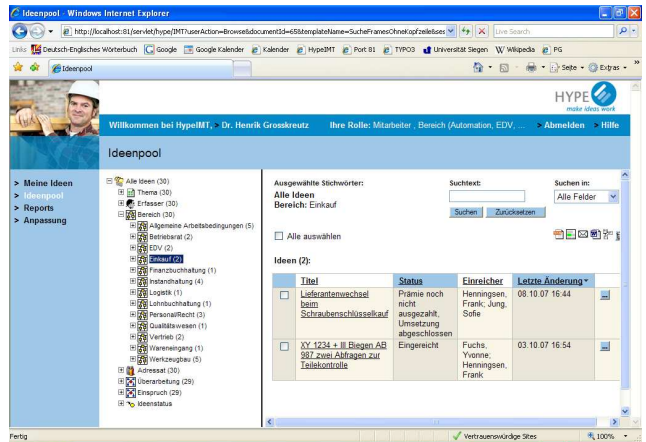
Ideenpool - Windows Internet Explorer

http://localhost:81/servlet/hype/IMT?userAction=Browse&documentId=65&templateName=SucheFramesOhneKopfzeileIses

Live Search

Links Deutsch-Englisches Wörterbuch Google Google Kalender Kalender HypeIMT Port:81 TYPO3 Universität Siegen Wikipedia PG

Ideenpool

Seite Extras

HYPE make ideas work

Willkommen bei HypeIMT, Dr. Henrik Grosskreutz Ihre Rolle: Mitarbeiter , Bereich (Automation, EDV, ... > Abmelden > Hilfe

Ideenpool

> Meine Ideen
> Ideenpool
> Reports
> Anpassung

Alle Ideen (30)
Thema (30)
Erfasser (30)
Bereich (30)
Allgemeine Arbeitsbedingungen (5)
Betriebsrat (2)
EDV (2)
Einkauf (2)
Finanzbuchhaltung (1)
Instandhaltung (4)
Logistik (1)
Lohnbuchhaltung (1)
Personal/Recht (3)
Qualitätswesen (1)
Vertrieb (2)
Wareneingang (1)
Werkzeugbau (5)
Adressat (30)
Überarbeitung (29)
Einspruch (29)
Ideenstatus

Ausgewählte Stichwörter:
Alle Ideen
Bereich: Einkauf

Suchtext:

Suchen Zurücksetzen

Suchen in:
Alle Felder

Alle auswählen

Ideen (2):

| | Titel | Status | Einreicher | Letzte Änderung |
|---|---|---|---|---|
| | Lieferantenwechsel beim Schraubenschlüsselkauf | Prämie noch nicht ausgezahlt, Umsetzung abgeschlossen | Henningsen, Frank; Jung, Sofie | 08.10.07 16:44 |
| | XY 1234 + III Biegen AB 987 zwei Abfragen zur Teilekontrolle | Eingereicht | Fuchs, Yvonne; Henningsen, Frank | 03.10.07 16:54 |

Fertig Vertrauenswürdige Sites 100%